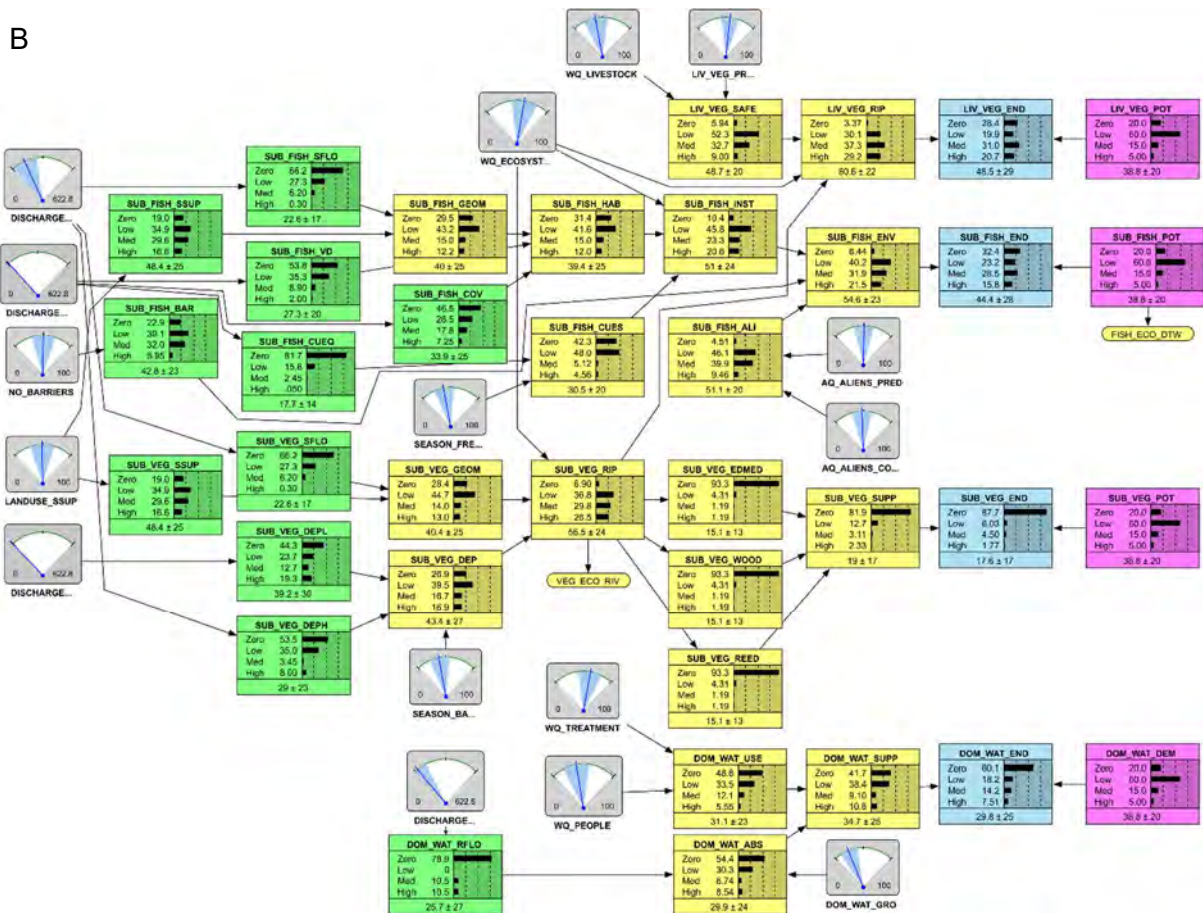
B

0 100
WQ_LIVESTOCK

0 100
LIV_VEG_PR...

LIV_VEG_SAFE
Zero 5.94
Low 52.3
Med 32.7
High 9.00
48.7 ± 20

LIV_VEG_RIP
Zero 3.37
Low 30.1
Med 37.3
High 29.2
60.6 ± 22

LIV_VEG_END
Zero 28.4
Low 19.9
Med 31.0
High 20.7
48.5 ± 29

LIV_VEG_POT
Zero 20.0
Low 60.0
Med 15.0
High 5.00
38.8 ± 20

0 100
WQ_ECOSYST...

0 622.8
DISCHARGE...

SUB_FISH_SFLO
Zero 66.2
Low 27.3
Med 6.20
High 0.30
22.6 ± 17

SUB_FISH_SSUP
Zero 19.0
Low 34.9
Med 29.6
High 16.6
48.4 ± 25

SUB_FISH_GEOM
Zero 29.5
Low 43.2
Med 15.0
High 12.2
40 ± 25

SUB_FISH_HAB
Zero 31.4
Low 41.6
Med 15.0
High 12.0
39.4 ± 25

SUB_FISH_INST
Zero 10.4
Low 45.8
Med 23.3
High 20.6
51 ± 24

SUB_FISH_ENV
Zero 8.44
Low 40.2
Med 31.9
High 21.5
54.6 ± 23

SUB_FISH_END
Zero 32.4
Low 23.2
Med 28.5
High 15.8
44.4 ± 28

SUB_FISH_POT
Zero 20.0
Low 60.0
Med 15.0
High 5.00
38.8 ± 20

FISH_ECO_DTW

0 622.8
DISCHARGE...

SUB_FISH_VD
Zero 53.8
Low 35.3
Med 8.90
High 2.00
27.3 ± 20

SUB_FISH_COV
Zero 46.5
Low 28.5
Med 17.8
High 7.25
33.9 ± 25

SUB_FISH_BAR
Zero 22.9
Low 39.1
Med 32.0
High 5.95
42.8 ± 23

0 100
NO_BARRIERS

SUB_FISH_CUEQ
Zero 81.7
Low 15.8
Med 2.45
High .050
17.7 ± 14

SUB_FISH_CUES
Zero 42.3
Low 48.0
Med 5.12
High 4.56
30.5 ± 20

SUB_FISH_ALI
Zero 4.51
Low 46.1
Med 39.9
High 9.46
51.1 ± 20

0 100
AQ_ALIENS_PRED

0 100
SEASON_FRE...

0 100
AQ_ALIENS_CO...

0 100
LANDUSE_SSUP

SUB_VEG_SFLO
Zero 66.2
Low 27.3
Med 6.20
High 0.30
22.6 ± 17

SUB_VEG_SSUP
Zero 19.0
Low 34.9
Med 29.6
High 16.6
48.4 ± 25

SUB_VEG_GEOM
Zero 28.4
Low 44.7
Med 14.0
High 13.0
40.4 ± 25

SUB_VEG_RIP
Zero 6.90
Low 36.8
Med 29.8
High 26.5
56.5 ± 24

SUB_VEG_EDMED
Zero 93.3
Low 4.31
Med 1.19
High 1.19
15.1 ± 13

SUB_VEG_SUPP
Zero 81.9
Low 12.7
Med 3.11
High 2.33
19 ± 17

SUB_VEG_END
Zero 87.7
Low 6.03
Med 4.50
High 1.77
17.6 ± 17

SUB_VEG_POT
Zero 20.0
Low 60.0
Med 15.0
High 5.00
38.8 ± 20

0 622.8
DISCHARGE...

SUB_VEG_DEPL
Zero 44.3
Low 23.7
Med 12.7
High 19.3
39.2 ± 30

SUB_VEG_DEP
Zero 26.9
Low 39.5
Med 16.7
High 16.9
43.6 ± 27

VEG_ECO_RIV

SUB_VEG_WOOD
Zero 93.3
Low 4.31
Med 1.19
High 1.19
15.1 ± 13

SUB_VEG_DEPH
Zero 53.5
Low 35.0
Med 3.45
High 8.00
29 ± 23

0 100
SEASON_BA...

SUB_VEG_REED
Zero 93.3
Low 4.31
Med 1.19
High 1.19
15.1 ± 13

0 100
WQ_TREATMENT

0 622.8
DISCHARGE...

0 100
WQ_PEOPLE

DOM_WAT_USE
Zero 48.8
Low 33.5
Med 12.1
High 5.55
31.1 ± 23

DOM_WAT_SUPP
Zero 41.7
Low 38.4
Med 9.10
High 10.8
34.7 ± 25

DOM_WAT_END
Zero 60.1
Low 18.2
Med 14.2
High 7.51
29.8 ± 25

DOM_WAT_DEM
Zero 20.0
Low 60.0
Med 15.0
High 5.00
38.8 ± 20

DOM_WAT_RFLO
Zero 78.9
Low 0
Med 10.5
High 10.5
25.7 ± 27

DOM_WAT_ABS
Zero 54.4
Low 30.3
Med 6.74
High 8.54
29.9 ± 24

0 100
DOM_WAT_GRO